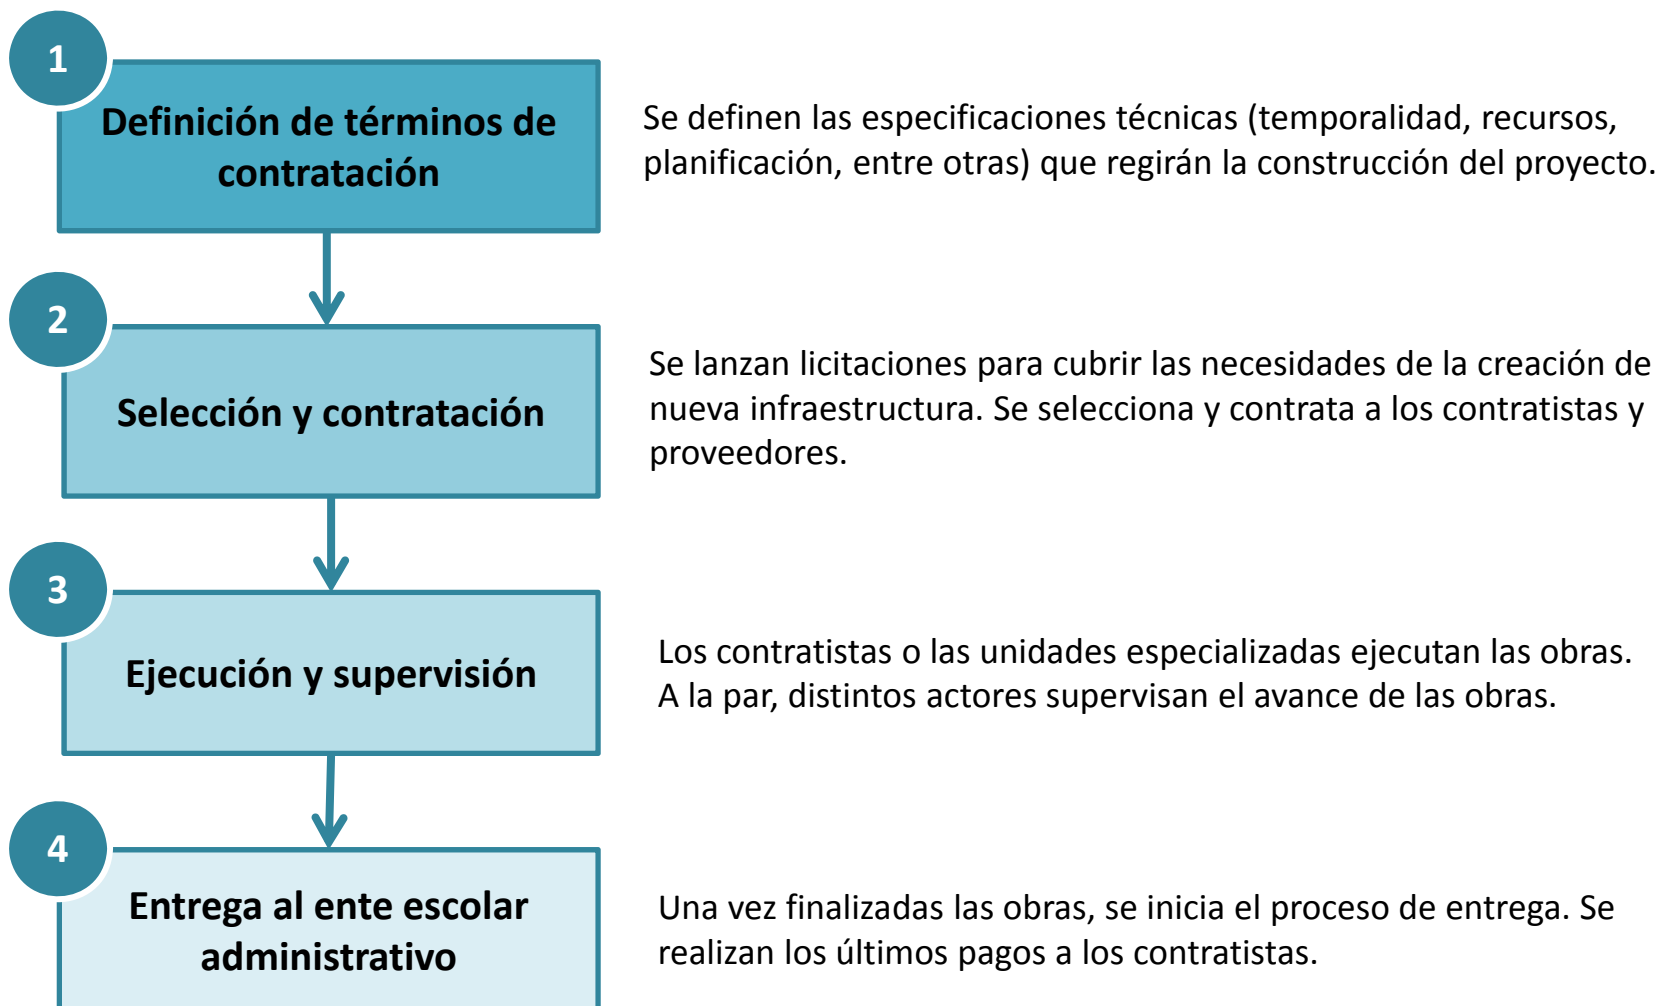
1

Definición de términos de contratación

Se definen las especificaciones técnicas (temporalidad, recursos, planificación, entre otras) que regirán la construcción del proyecto.

2

Selección y contratación

Se lanzan licitaciones para cubrir las necesidades de la creación de nueva infraestructura. Se selecciona y contrata a los contratistas y proveedores.

3

Ejecución y supervisión

Los contratistas o las unidades especializadas ejecutan las obras. A la par, distintos actores supervisan el avance de las obras.

4

Entrega al ente escolar administrativo

Una vez finalizadas las obras, se inicia el proceso de entrega. Se realizan los últimos pagos a los contratistas.